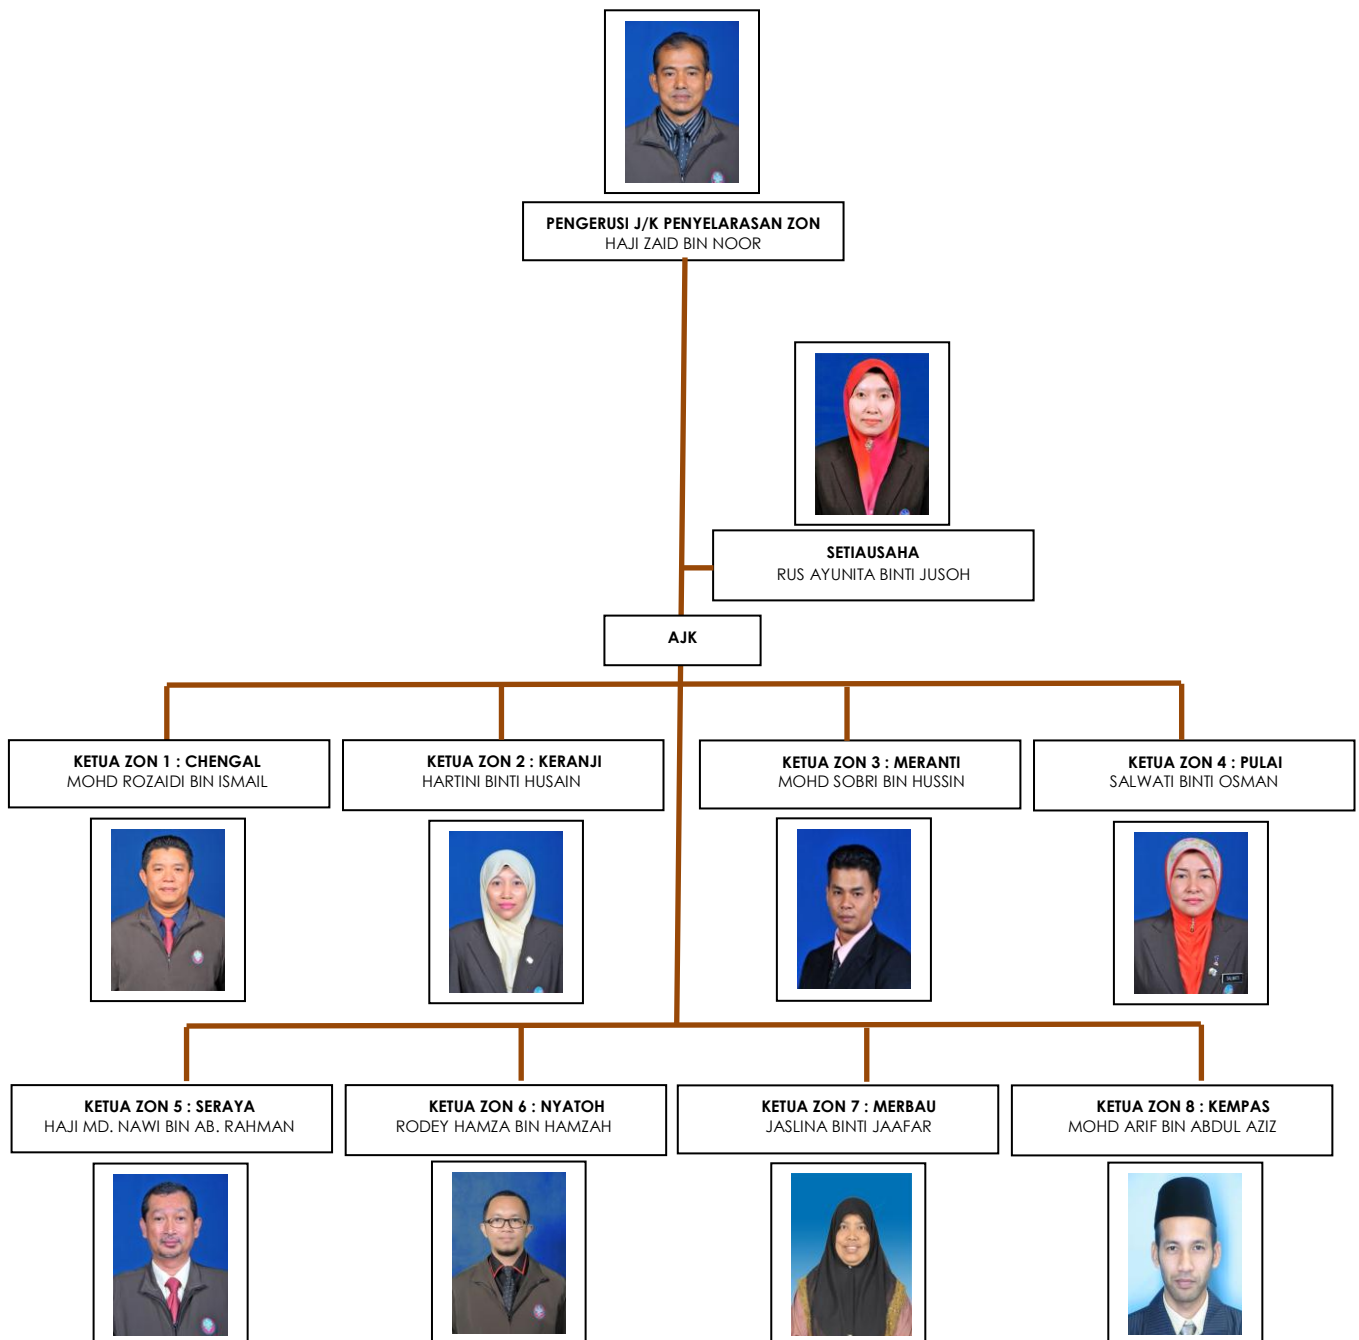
PENGERUSI J/K PENYELARASAN ZON
HAJI ZAID BIN NOOR

SETIAUSAHA
RUS AYUNITA BINTI JUSOH

AJK

KETUA ZON 1 : CHENGAL
MOHD ROZAIDI BIN ISMAIL

KETUA ZON 2 : KERANJI
HARTINI BINTI HUSAIN

KETUA ZON 3 : MERANTI
MOHD SOBRI BIN HUSSIN

KETUA ZON 4 : PULAI
SALWATI BINTI OSMAN

KETUA ZON 5 : SERAYA
HAJI MD. NAWI BIN AB. RAHMAN

KETUA ZON 6 : NYATOH
RODEY HAMZA BIN HAMZAH

KETUA ZON 7 : MERBAU
JASLINA BINTI JAAFAR

KETUA ZON 8 : KEMPAS
MOHD ARIF BIN ABDUL AZIZ